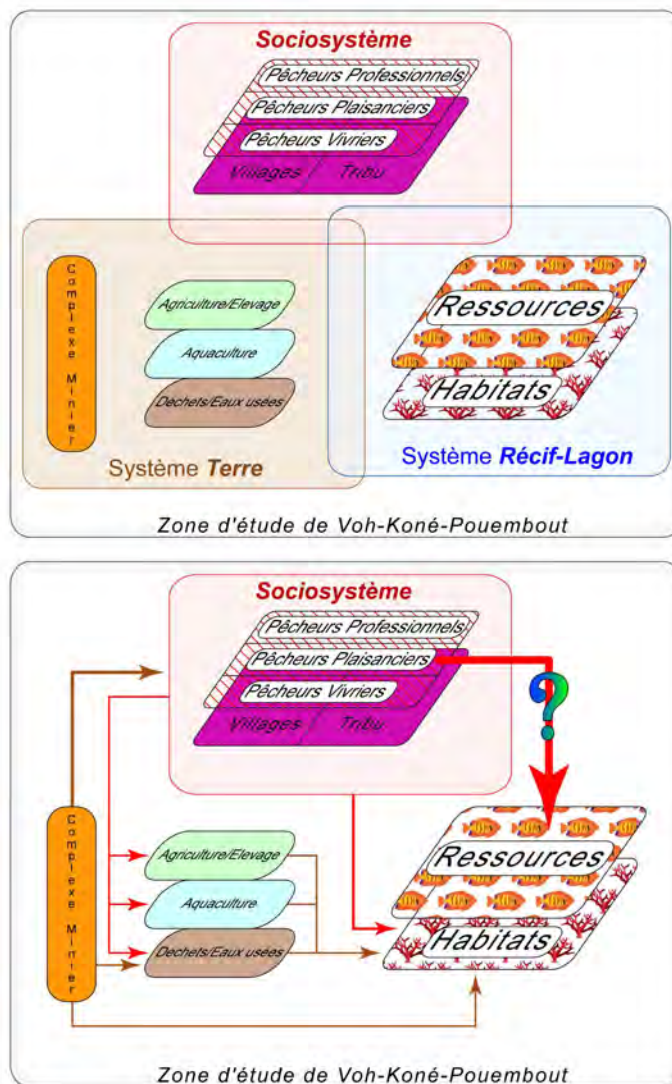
Sociosystème

Pêcheurs Professionnels

Pêcheurs Plaisanciers

Pêcheurs Vivriers

Villages

Tribu

Complexe Minier

Agriculture/Elevage

Aquaculture

Dechets/Eaux usées

Système Terre

Ressources

Habitats

Système Récif-Lagon

Zone d'étude de Voh-Koné-Pouembout

Sociosystème

Pêcheurs Professionnels

Pêcheurs Plaisanciers

Pêcheurs Vivriers

Villages

Tribu

?

Complexe Minier

Agriculture/Elevage

Aquaculture

Dechets/Eaux usées

Ressources

Habitats

Zone d'étude de Voh-Koné-Pouembout